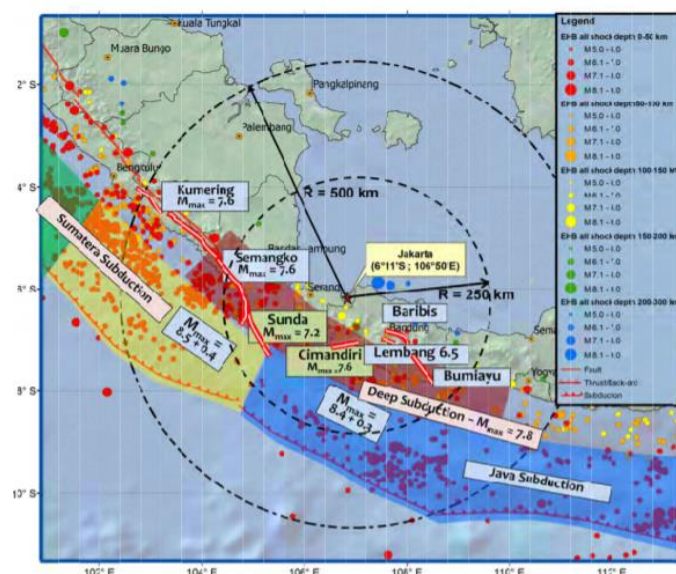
Kuala Tungkal
Muara Bungo
Pangkalpinang
Palembang
Bengkulu
Bandar Lampung
Serang
Bandung
Semarang
Yogya

2° S
4° S
6° S
8° S
10° S
102° E
104° E
106° E
108° E
110° E
112° E

R = 500 km
R = 250 km

Jakarta
(6°11'S ; 106°50'E)

Kumering
$M_{max}$ = 7.6

Semangko
$M_{max}$ = 7.6

Sunda
$M_{max}$ = 7.2

Cimandiri
$M_{max}$ = 7.6

Baribis

Lembang 6.5

Bumiayu

Sumatera Subduction

$M_{max}$ = 8.5 ± 0.4

$M_{max}$ = 8.4 ± 0.3

Deep Subduction – $M_{max}$ = 7.8

Java Subduction

Legend
EHB all shock depth 0-50 km
M5.0 - 6.0
M6.1 - 7.0
M7.1 - 8.0
M8.1 - 9.0
EHB all shock depth 50-100 km
M5.0 - 6.0
M6.1 - 7.0
M7.1 - 8.0
M8.1 - 9.0
EHB all shock depth 100-150 km
M5.0 - 6.0
M6.1 - 7.0
M7.1 - 8.0
M8.1 - 9.0
EHB all shock depth 150-200 km
M5.0 - 6.0
M6.1 - 7.0
M7.1 - 8.0
M8.1 - 9.0
EHB all shock depth 200-300 km
M5.0 - 6.0
M6.1 - 7.0
M7.1 - 8.0
M8.1 - 9.0
Fault
Thrust/Back-arc
Subduction